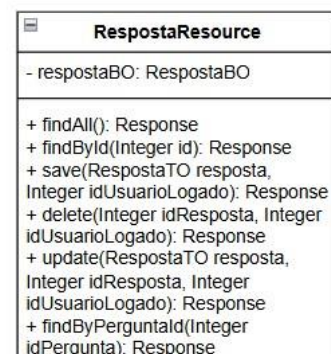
RespostaResource

- respostaBO: RespostaBO

+ findAll(): Response
+ findById(Integer id): Response
+ save(RespostaTO resposta, Integer idUsuarioLogado): Response
+ delete(Integer idResposta, Integer idUsuarioLogado): Response
+ update(RespostaTO resposta, Integer idResposta, Integer idUsuarioLogado): Response
+ findByPerguntaId(Integer idPergunta): Response